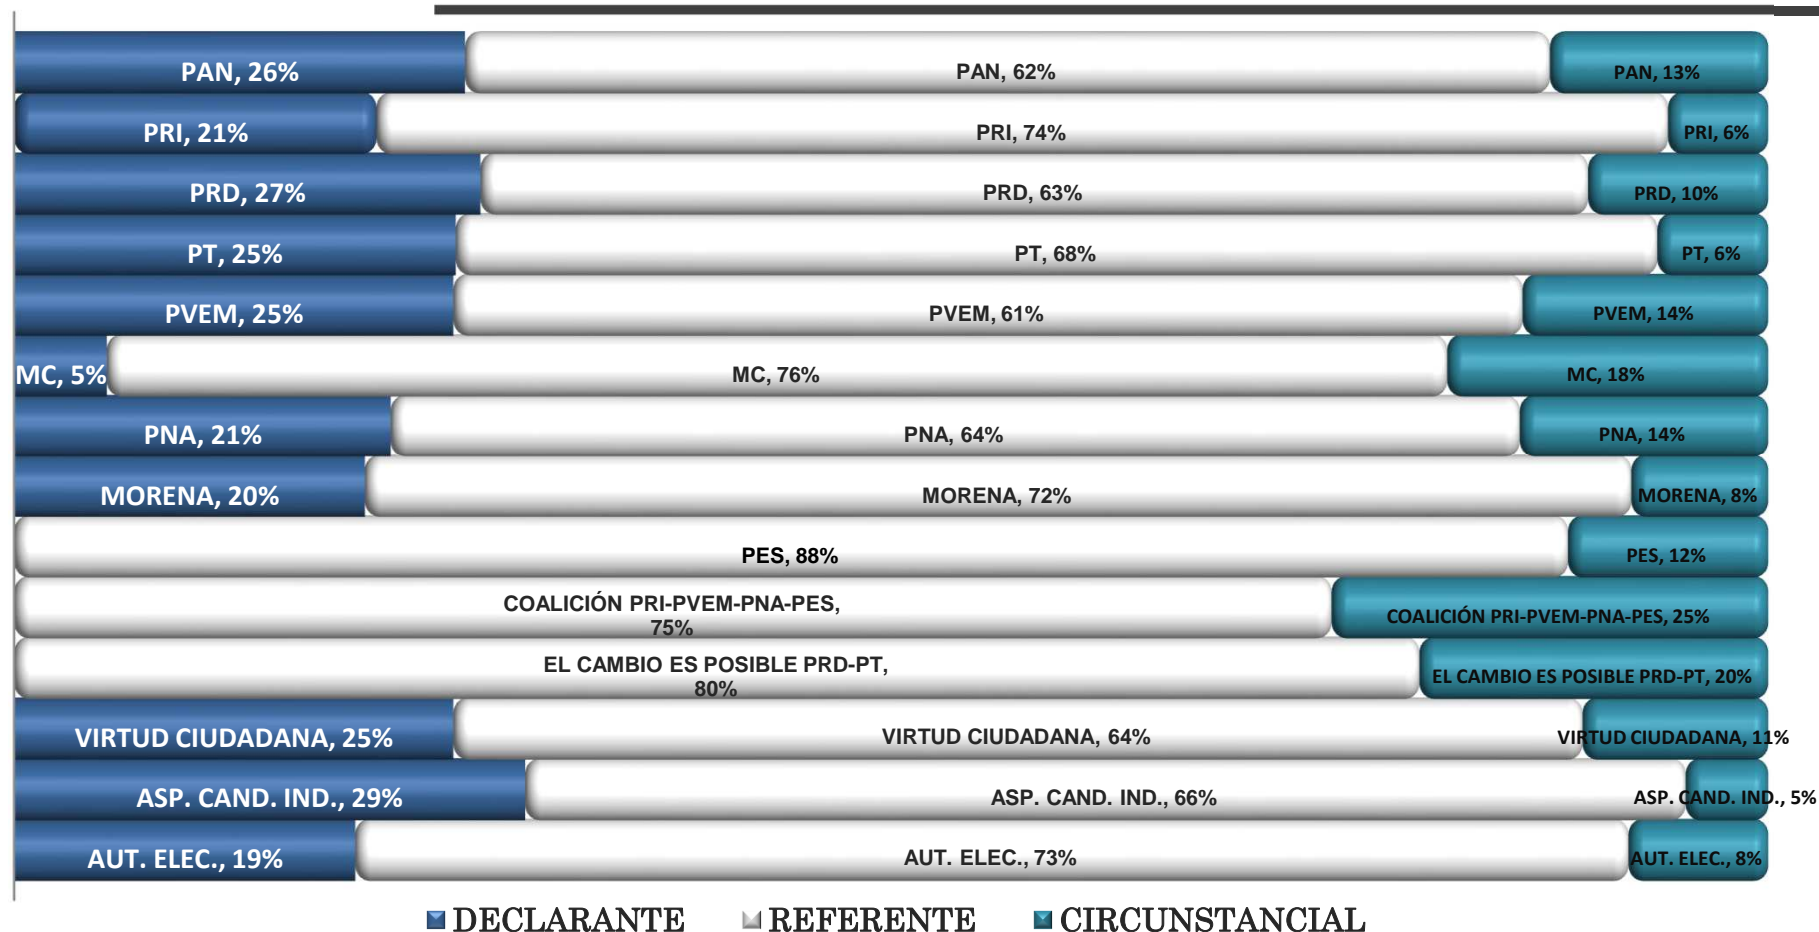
PAN, 26%
PAN, 62%
PAN, 13%
PRI, 21%
PRI, 74%
PRI, 6%
PRD, 27%
PRD, 63%
PRD, 10%
PT, 25%
PT, 68%
PT, 6%
PVEM, 25%
PVEM, 61%
PVEM, 14%
MC, 5%
MC, 76%
MC, 18%
PNA, 21%
PNA, 64%
PNA, 14%
MORENA, 20%
MORENA, 72%
MORENA, 8%
PES, 88%
PES, 12%
COALICIÓN PRI-PVEM-PNA-PES, 75%
COALICIÓN PRI-PVEM-PNA-PES, 25%
EL CAMBIO ES POSIBLE PRD-PT, 80%
EL CAMBIO ES POSIBLE PRD-PT, 20%
VIRTUD CIUDADANA, 25%
VIRTUD CIUDADANA, 64%
VIRTUD CIUDADANA, 11%
ASP. CAND. IND., 29%
ASP. CAND. IND., 66%
ASP. CAND. IND., 5%
AUT. ELEC., 19%
AUT. ELEC., 73%
AUT. ELEC., 8%

DECLARANTE REFERENTE CIRCUNSTANCIAL